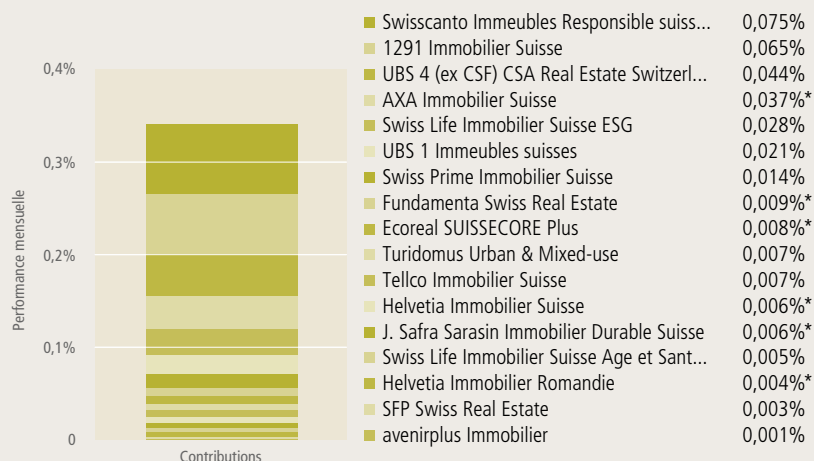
0,4%
0,3%
0,2%
0,1%
0

Performance mensuelle

Contributions

| | |
|---|---|
| Swisscanto Immeubles Responsible suiss... | 0,075% |
| 1291 Immobilier Suisse | 0,065% |
| UBS 4 (ex CSF) CSA Real Estate Switzerl... | 0,044% |
| AXA Immobilier Suisse | 0,037%* |
| Swiss Life Immobilier Suisse ESG | 0,028% |
| UBS 1 Immeubles suisses | 0,021% |
| Swiss Prime Immobilier Suisse | 0,014% |
| Fundamenta Swiss Real Estate | 0,009%* |
| Ecoreal SUISSECORE Plus | 0,008%* |
| Turidomus Urban & Mixed-use | 0,007% |
| Tellco Immobilier Suisse | 0,007% |
| Helvetia Immobilier Suisse | 0,006%* |
| J. Safra Sarasin Immobilier Durable Suisse | 0,006%* |
| Swiss Life Immobilier Suisse Age et Sant... | 0,005% |
| Helvetia Immobilier Romandie | 0,004%* |
| SFP Swiss Real Estate | 0,003% |
| avenirplus Immobilier | 0,001% |